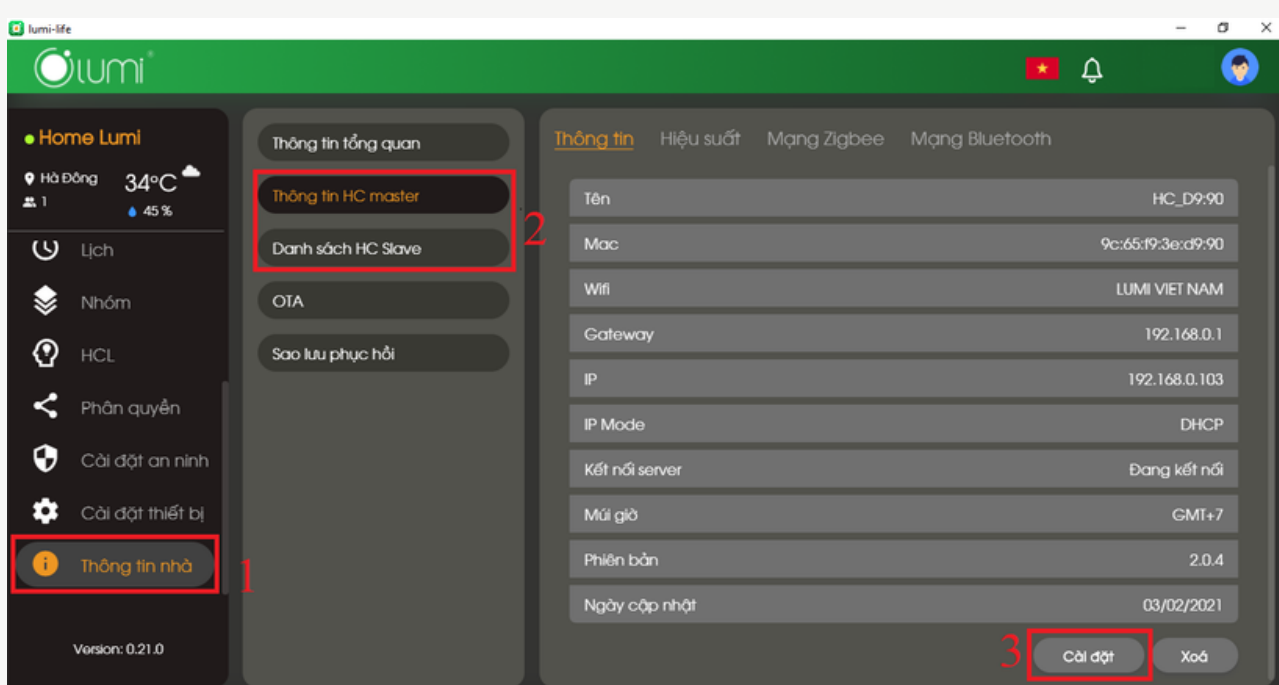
lumi-life

lumi

Home Lumi
Hà Đông
1
34°C
45 %

Lịch
Nhóm
HCL
Phân quyền
Cài đặt an ninh
Cài đặt thiết bị
Thông tin nhà
1

Version: 0.21.0

Thông tin tổng quan
Thông tin HC master
Danh sách HC Slave
2
OTA
Sao lưu phục hồi

Thông tin
Hiệu suất
Mạng Zigbee
Mạng Bluetooth

| | |
|---|---|
| Tên | HC_D9:90 |
| Mac | 9c:65:f9:3e:d9:90 |
| Wifi | LUMI VIET NAM |
| Gateway | 192.168.0.1 |
| IP | 192.168.0.103 |
| IP Mode | DHCP |
| Kết nối server | Đang kết nối |
| Múi giờ | GMT+7 |
| Phiên bản | 2.0.4 |
| Ngày cập nhật | 03/02/2021 |

3
Cài đặt
Xoá